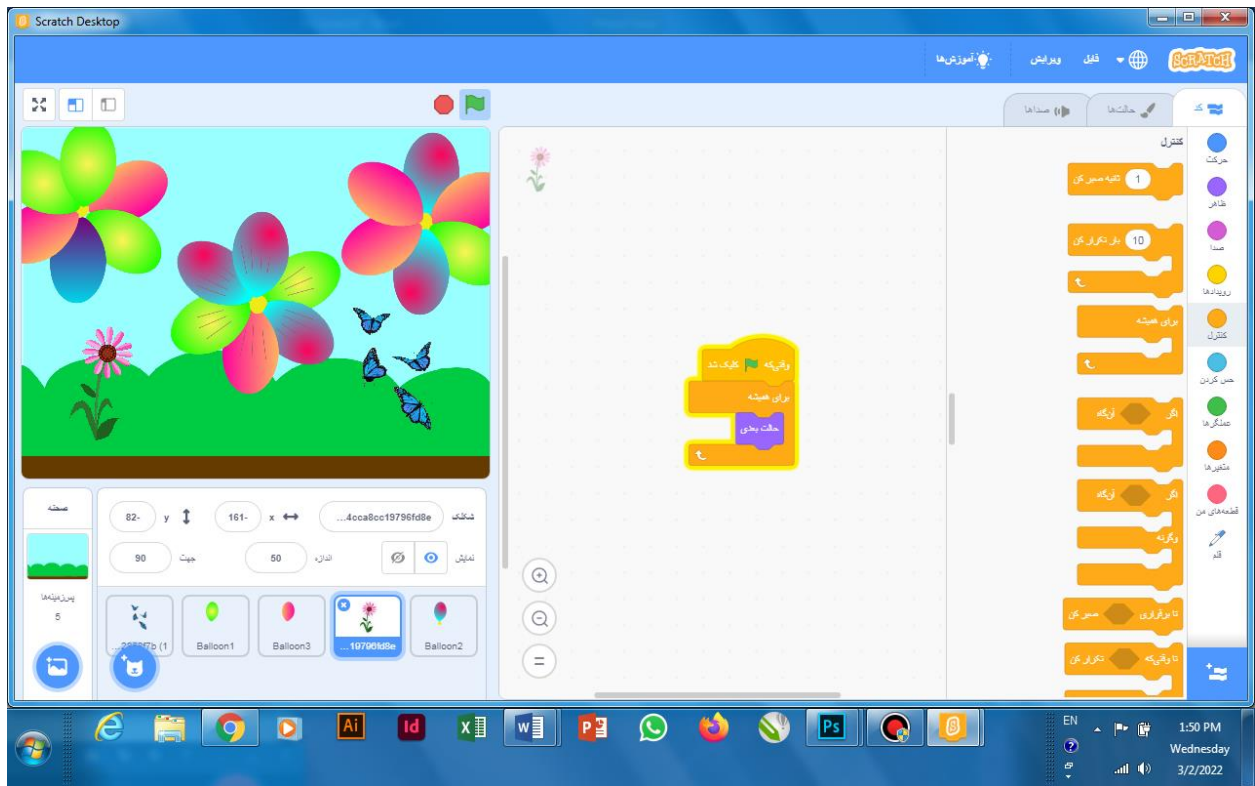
Scratch Desktop

SCRATCH فایل ویرایش آموزش‌ها

کد حالت‌ها صداها

کنترل

حرکت
ظاهر
صدا
رویدادها
کنترل
حس کردن
عملگرها
متغیرها
قطعه‌های من
قلم

1 ثانیه صبر کن

10 بار تکرار کن

برای همیشه

اگر آنگاه

اگر آنگاه
وگرنه

تا برقراری صبر کن

تا وقتی‌که تکرار کن

وقتی‌که کلیک شد
برای همیشه
حالت بعدی

شکلک 4cca8cc19796fd8e... x 161- y 82-
نمایش اندازه 50 جهت 90

صحنه
پس‌زمینه‌ها
5

...2883f7b (1 Balloon1 Balloon3 ...19796fd8e Balloon2

EN
1:50 PM
Wednesday
3/2/2022